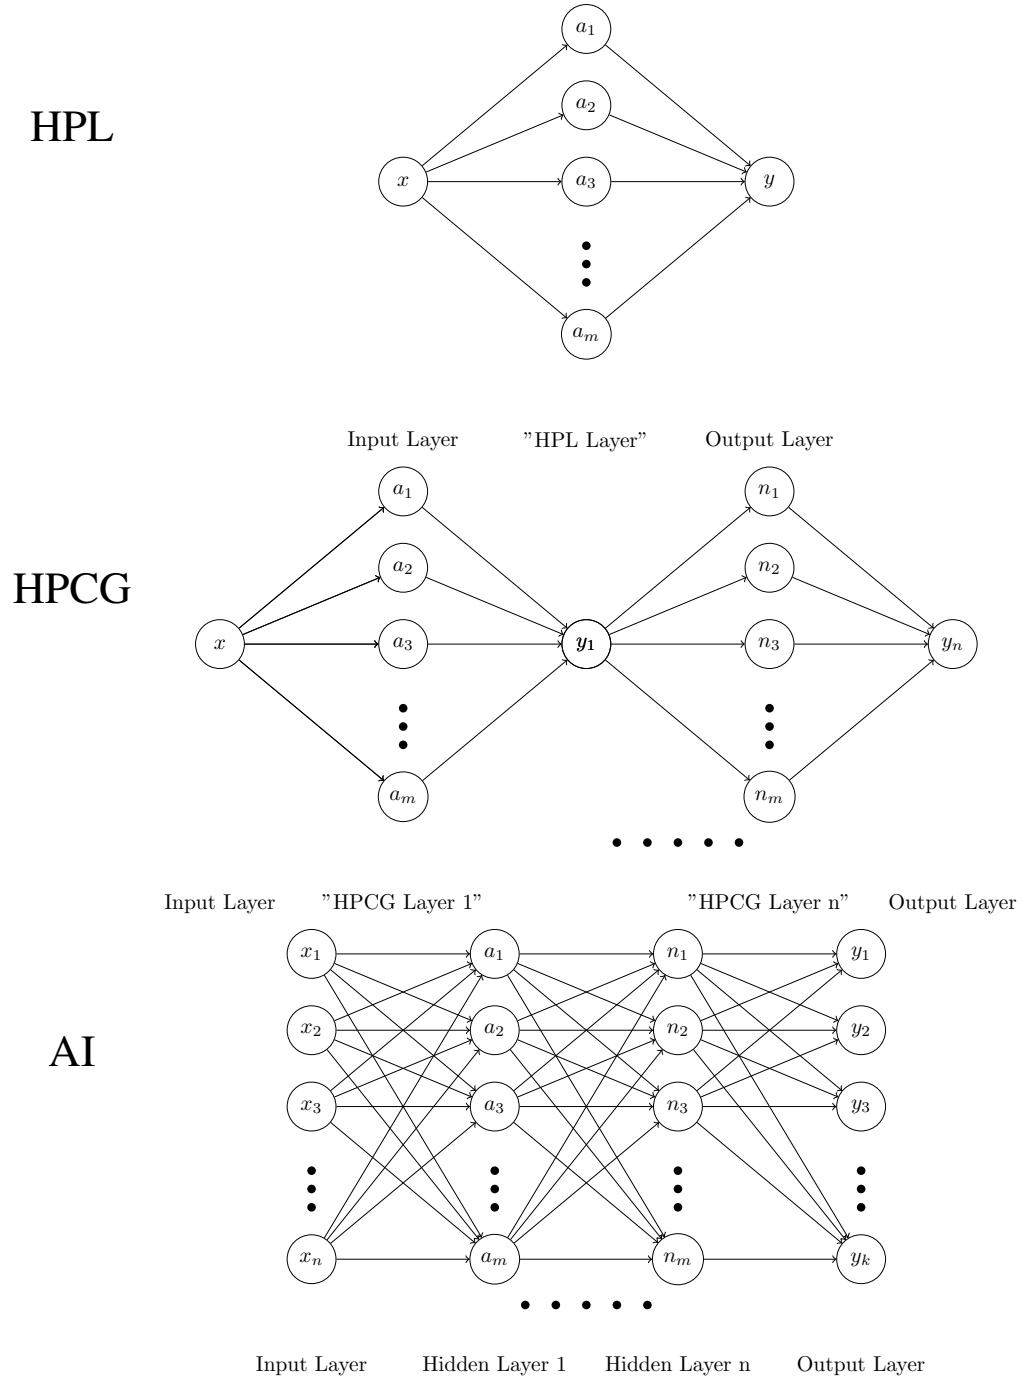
HPL

$a_1$

$a_2$

$x$

$a_3$

$y$

$a_m$

Input Layer "HPL Layer" Output Layer

$a_1$

$n_1$

HPCG

$a_2$

$n_2$

$x$

$a_3$

$y_1$

$n_3$

$y_n$

$a_m$

$n_m$

Input Layer "HPCG Layer 1" "HPCG Layer n" Output Layer

$x_1$ $a_1$ $n_1$ $y_1$

$x_2$ $a_2$ $n_2$ $y_2$

AI

$x_3$ $a_3$ $n_3$ $y_3$

$x_n$ $a_m$ $n_m$ $y_k$

Input Layer Hidden Layer 1 Hidden Layer n Output Layer